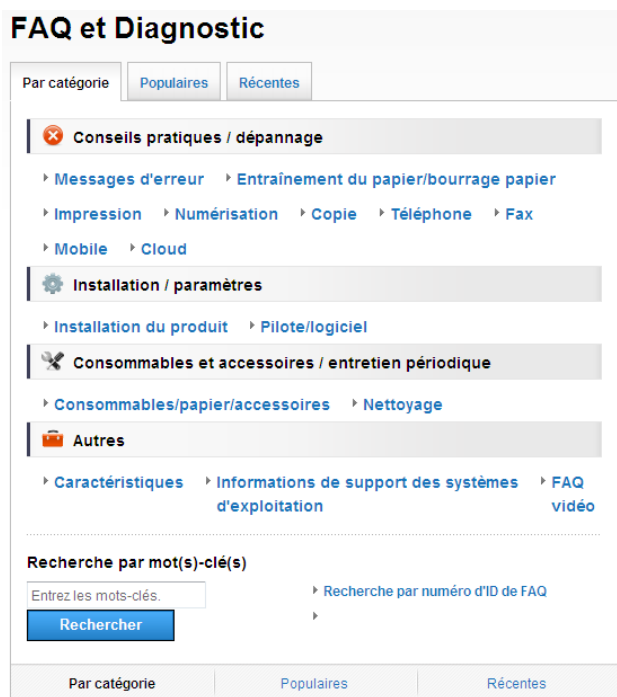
FAQ et Diagnostic

Par catégorie | Populaires | Récentes

Conseils pratiques / dépannage

Messages d'erreur
Entraînement du papier/bourrage papier
Impression
Numérisation
Copie
Téléphone
Fax
Mobile
Cloud

Installation / paramètres

Installation du produit
Pilote/logiciel

Consommables et accessoires / entretien périodique

Consommables/papier/accessoires
Nettoyage

Autres

Caractéristiques
Informations de support des systèmes d'exploitation
FAQ vidéo

Recherche par mot(s)-clé(s)

Entrez les mots-clés.

Rechercher

Recherche par numéro d'ID de FAQ

Par catégorie | Populaires | Récentes